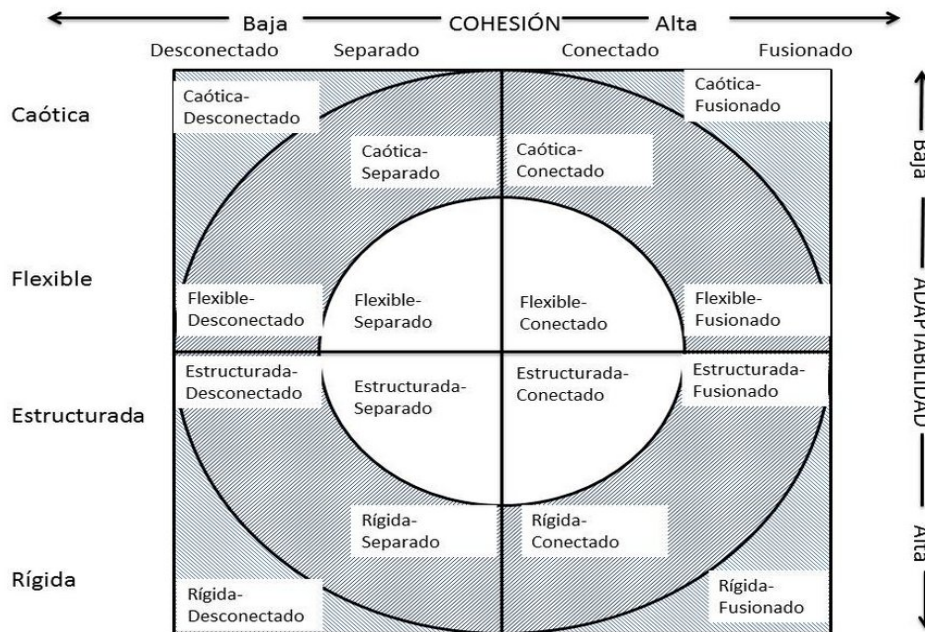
Baja COHESIÓN Alta

Desconectado Separado Conectado Fusionado

Caótica

Flexible

Estructurada

Rígida

Caótica-Desconectado

Caótica-Fusionado

Caótica-Separado

Caótica-Conectado

Flexible-Desconectado

Flexible-Separado

Flexible-Conectado

Flexible-Fusionado

Estructurada-Desconectado

Estructurada-Separado

Estructurada-Conectado

Estructurada-Fusionado

Rígida-Separado

Rígida-Conectado

Rígida-Desconectado

Rígida-Fusionado

Baja ADAPTABILIDAD Alta